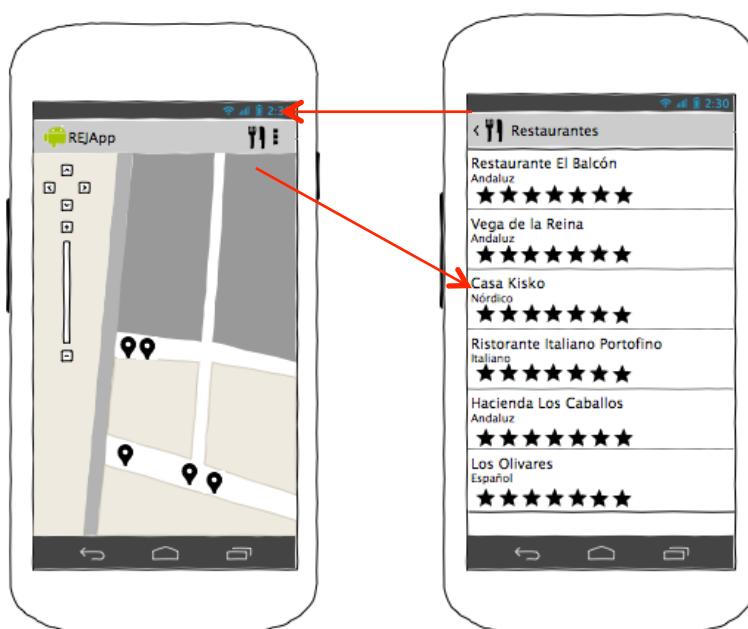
2:3

REJApp

2:30

Restaurantes

Restaurante El Balcón
Andaluz
★★★★★★★

Vega de la Reina
Andaluz
★★★★★★★

Casa Kisko
Nórdico
★★★★★★★

Ristorante Italiano Portofino
Italiano
★★★★★★★

Hacienda Los Caballos
Andaluz
★★★★★★★

Los Olivares
Español
★★★★★★★